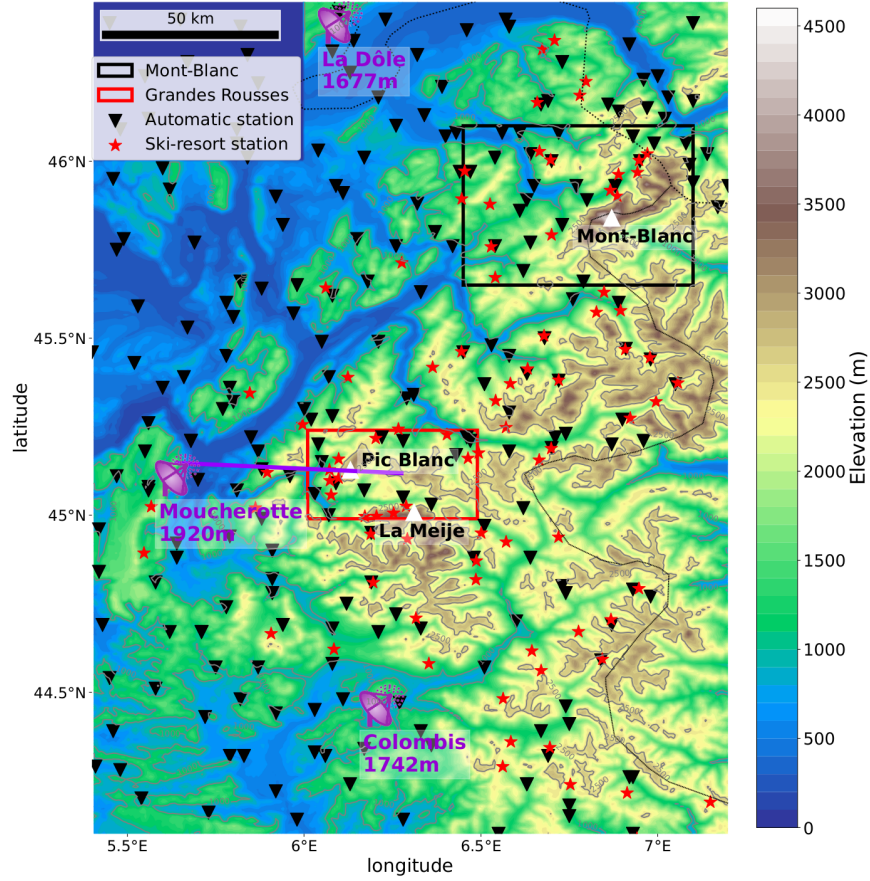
50 km

La Dôle
1677m

Mont-Blanc
Grandes Rousses
Automatic station
Ski-resort station

Mont-Blanc

Pic Blanc

Moucherotte
1920m

La Meije

Colombis
1742m

46°N
45.5°N
45°N
44.5°N

latitude

5.5°E
6°E
6.5°E
7°E

longitude

4500
4000
3500
3000
2500
2000
1500
1000
500
0

Elevation (m)